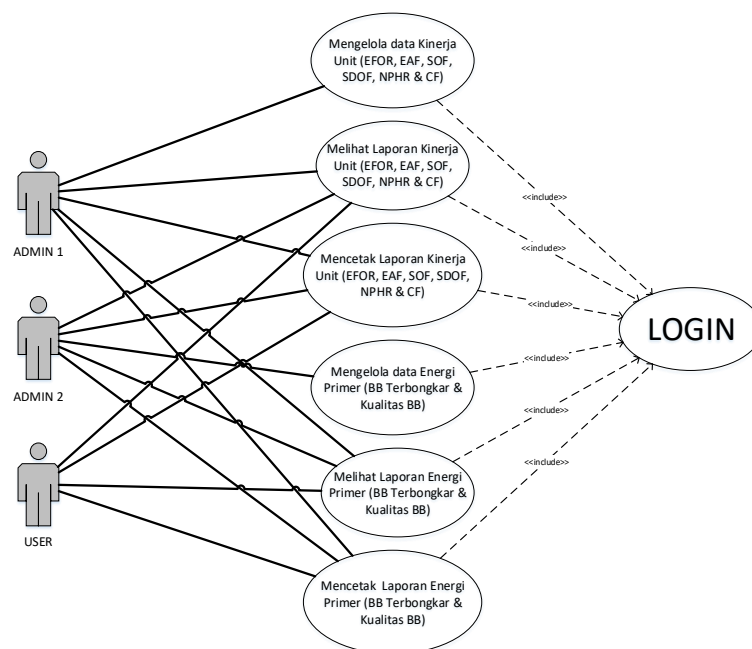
Mengelola data Kinerja Unit (EFOR, EAF, SOF, SDOF, NPHR & CF)

Melihat Laporan Kinerja Unit (EFOR, EAF, SOF, SDOF, NPHR & CF)

Mencetak Laporan Kinerja Unit (EFOR, EAF, SOF, SDOF, NPHR & CF)

Mengelola data Energi Primer (BB Terbongkar & Kualitas BB)

Melihat Laporan Energi Primer (BB Terbongkar & Kualitas BB)

Mencetak Laporan Energi Primer (BB Terbongkar & Kualitas BB)

ADMIN 1

ADMIN 2

USER

<<include>>

<<include>>

<<include>>

<<include>>

<<include>>

<<include>>

LOGIN